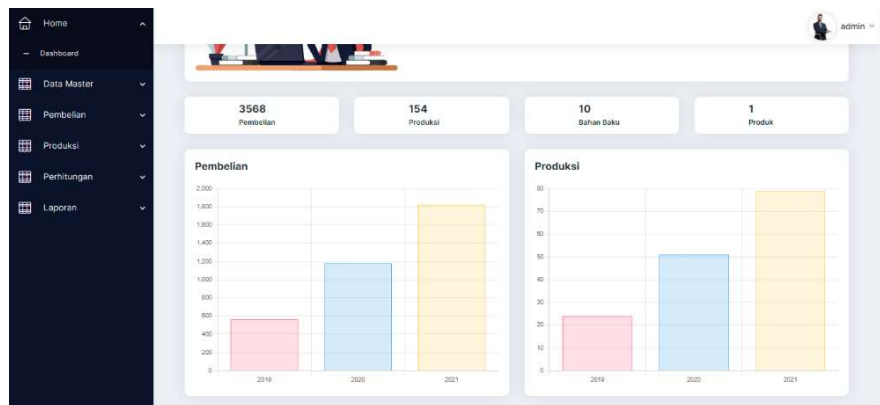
Home

– Dashboard

Data Master

Pembelian

Produksi

Perhitungan

Laporan

admin

3568
Pembelian

154
Produksi

10
Bahan Baku

1
Produk

Pembelian

2,000
1,800
1,600
1,400
1,200
1,000
800
600
400
200
0

2019
2020
2021

Produksi

80
70
60
50
40
30
20
10
0

2019
2020
2021